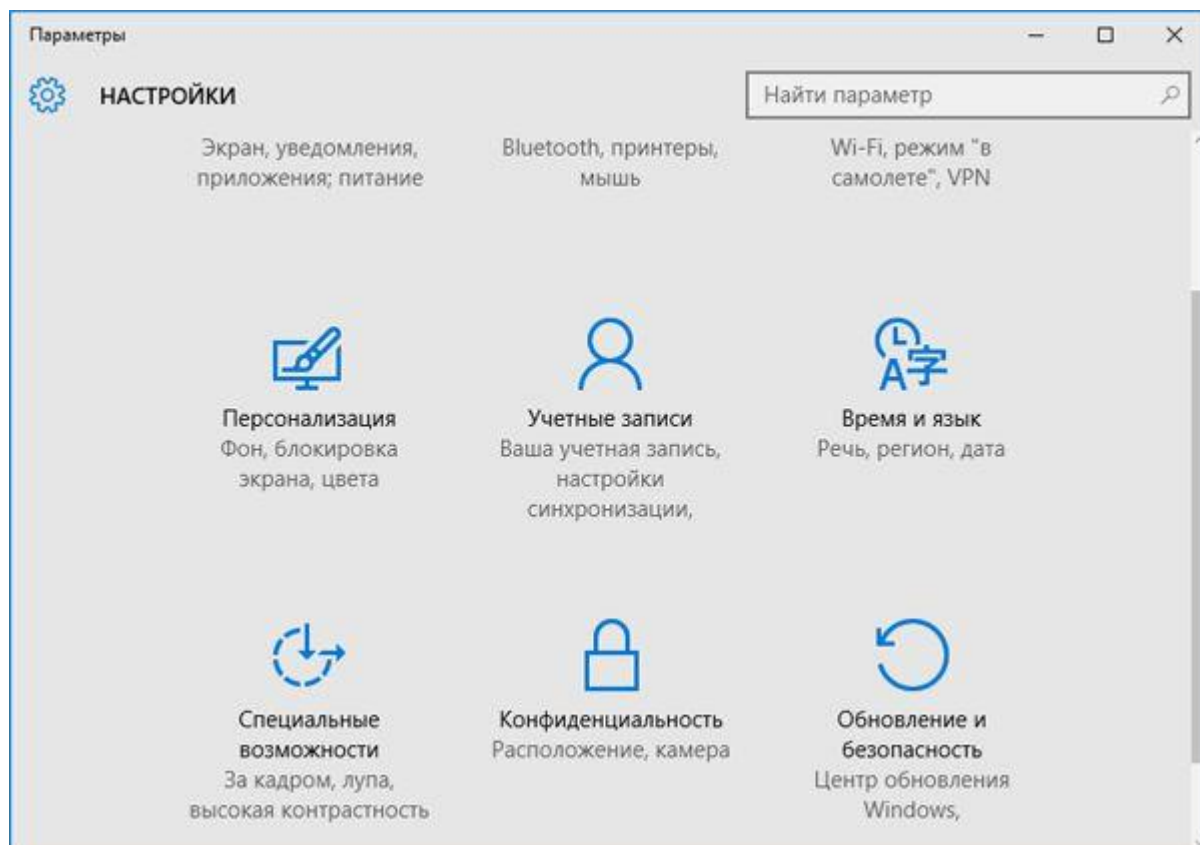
Параметры

НАСТРОЙКИ

Найти параметр

Экран, уведомления, приложения; питание

Bluetooth, принтеры, мышь

Wi-Fi, режим "в самолете", VPN

Персонализация
Фон, блокировка экрана, цвета

Учетные записи
Ваша учетная запись, настройки синхронизации,

Время и язык
Речь, регион, дата

Специальные возможности
За кадром, лупа, высокая контрастность

Конфиденциальность
Расположение, камера

Обновление и безопасность
Центр обновления Windows,